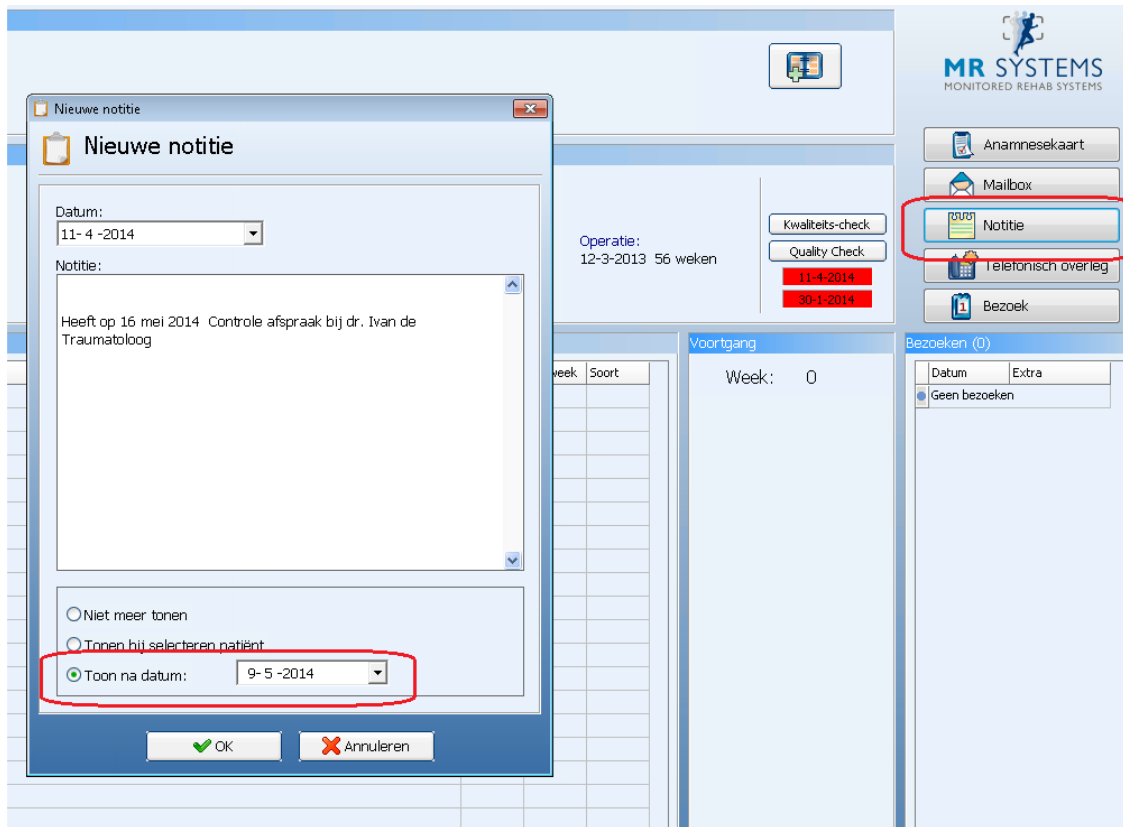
MR SYSTEMS
MONITORED REHAB SYSTEMS

Nieuwe notitie

Nieuwe notitie

Datum:
11- 4 -2014

Notitie:

Heeft op 16 mei 2014 Controle afspraak bij dr. Ivan de Traumatoloog

Niet meer tonen
Tonen bij selecteren patiënt
Toon na datum: 9- 5 -2014

OK
Annuleren

Operatie:
12-3-2013 56 weken

Kwaliteits-check
Quality Check
11-4-2014
30-1-2014

Anamnesekaart
Mailbox
Notitie
Telefonisch overleg
Bezoek

week Soort

Voortgang
Week: 0

Bezoeken (0)
Datum Extra
Geen bezoeken